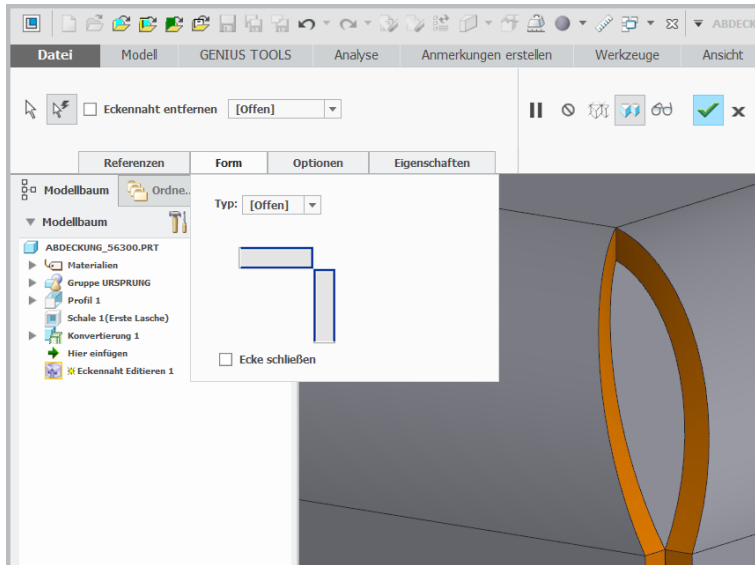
ABDECK

Datei | Modell | GENIUS TOOLS | Analyse | Anmerkungen erstellen | Werkzeuge | Ansicht

Eckennaht entfernen [Offen]

Referenzen | Form | Optionen | Eigenschaften

Modellbaum | Ordne..

Modellbaum

ABDECKUNG_56300.PRT
Materialien
Gruppe URSPRUNG
Profil 1
Schale 1(Erste Lasche)
Konvertierung 1
Hier einfügen
Eckennaht Editieren 1

Typ: [Offen]

Ecke schließen